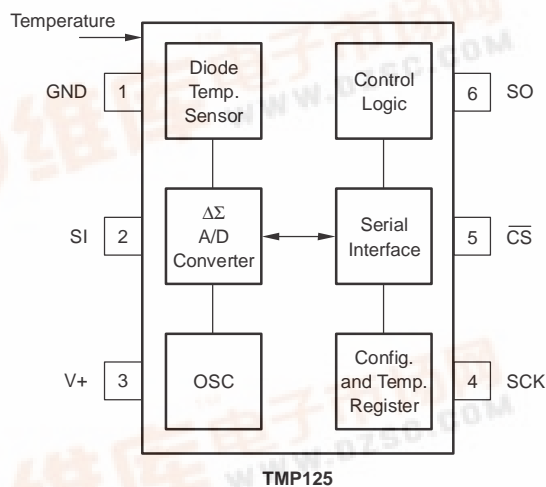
Temperature

GND 1

SI 2

V+ 3

Diode Temp. Sensor

$\Delta\Sigma$ A/D Converter

OSC

Control Logic

Serial Interface

Config. and Temp. Register

6 SO

5 $\overline{CS}$

4 SCK

TMP125

维库电子市场网 WWW.DZSC.COM

维库电子市场网 WWW.DZSC.COM